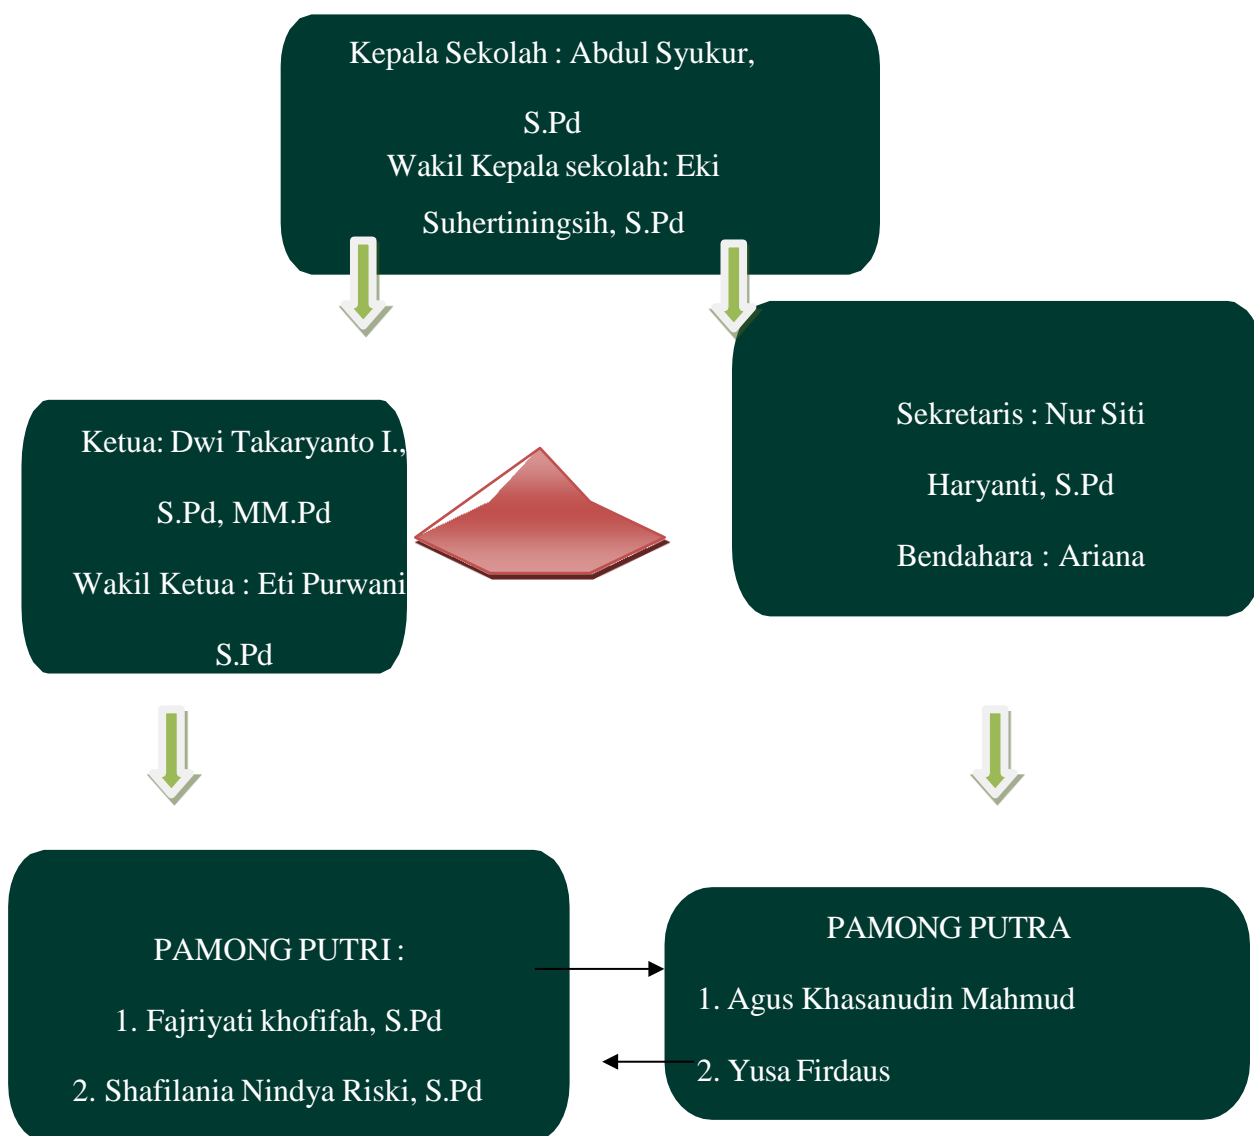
Kepala Sekolah : Abdul Syukur, S.Pd
Wakil Kepala sekolah: Eki Suhertiningsih, S.Pd

Ketua: Dwi Takaryanto I., S.Pd, MM.Pd
Wakil Ketua : Eti Purwani S.Pd

Sekretaris : Nur Siti Haryanti, S.Pd
Bendahara : Ariana

PAMONG PUTRI :
1. Fajriyati khofifah, S.Pd
2. Shafilania Nindya Riski, S.Pd

PAMONG PUTRA
1. Agus Khasanudin Mahmud
2. Yusa Firdaus